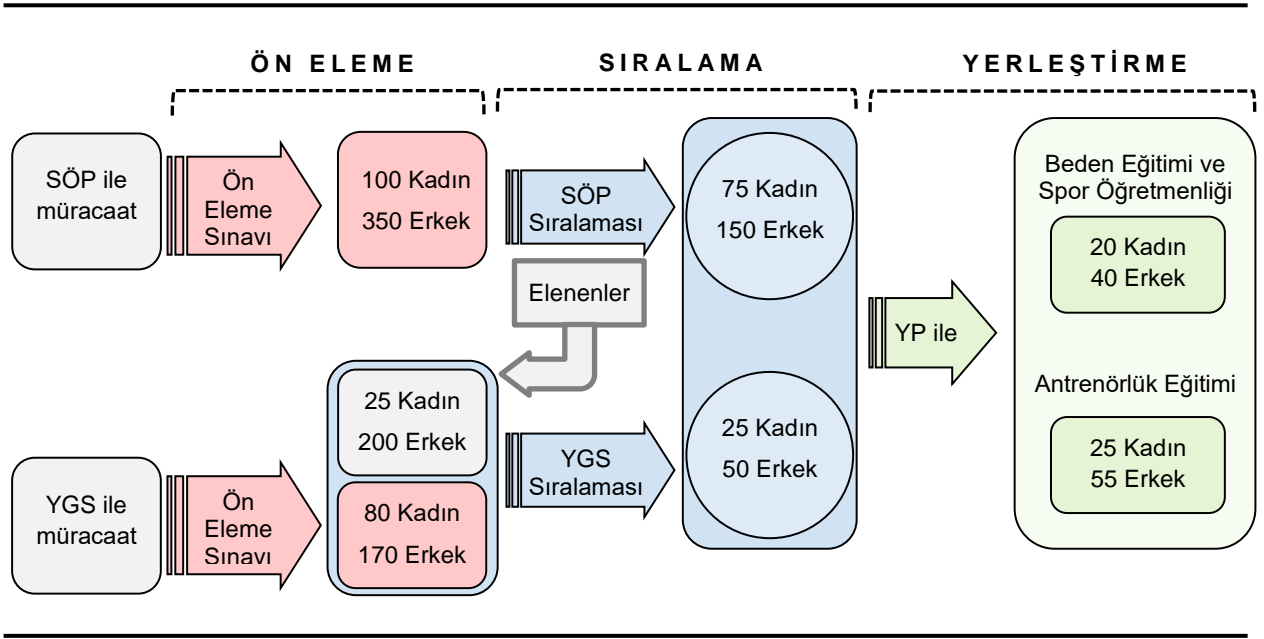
ÖN ELEME

SIRALAMA

YERLEŞTİRME

SÖP ile müracaat

Ön Eleme Sınavı

100 Kadın
350 Erkek

SÖP Sıralaması

75 Kadın
150 Erkek

Elenenler

Beden Eğitimi ve Spor Öğretmenliği

20 Kadın
40 Erkek

YP ile

Antrenörlük Eğitimi

25 Kadın
55 Erkek

25 Kadın
200 Erkek

YGS Sıralaması

25 Kadın
50 Erkek

YGS ile müracaat

Ön Eleme Sınavı

80 Kadın
170 Erkek